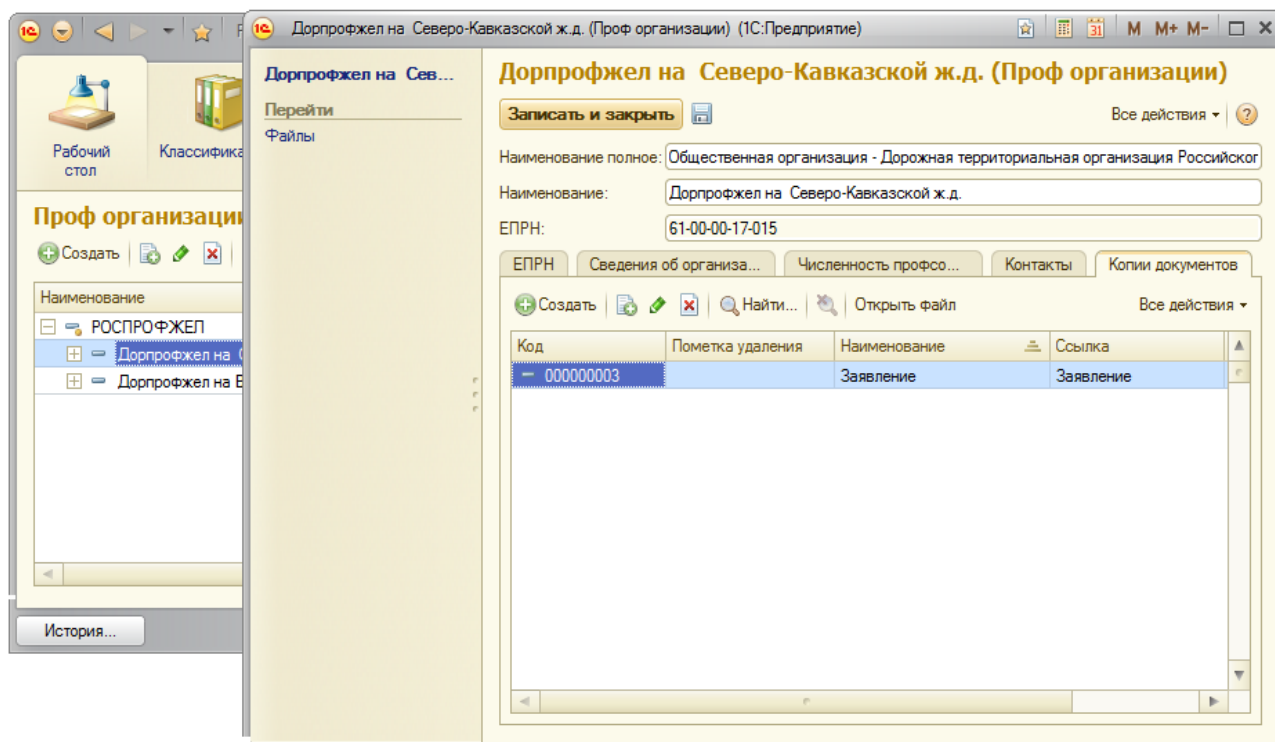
Рабочий стол
Классифика

Проф организаци

Создать

| Наименование |
|---|
| РОСПРОФЖЕЛ |
| Дорпрофжел на С |
| Дорпрофжел на В |

История...

Дорпрофжел на Северо-Кавказской ж.д. (Проф организации) (1С:Предприятие)

M M+ M-

Дорпрофжел на Сев...
Перейти
Файлы

Дорпрофжел на Северо-Кавказской ж.д. (Проф организации)

Записать и закрыть

Все действия

Наименование полное: Общественная организация - Дорожная территориальная организация Российског

Наименование: Дорпрофжел на Северо-Кавказской ж.д.

ЕПРН: 61-00-00-17-015

ЕПРН | Сведения об организа... | Численность профсо... | Контакты | Копии документов

Создать | Найти... | Открыть файл | Все действия

| Код | Пометка удаления | Наименование | Ссылка |
|---|---|---|---|
| 000000003 | | Заявление | Заявление |